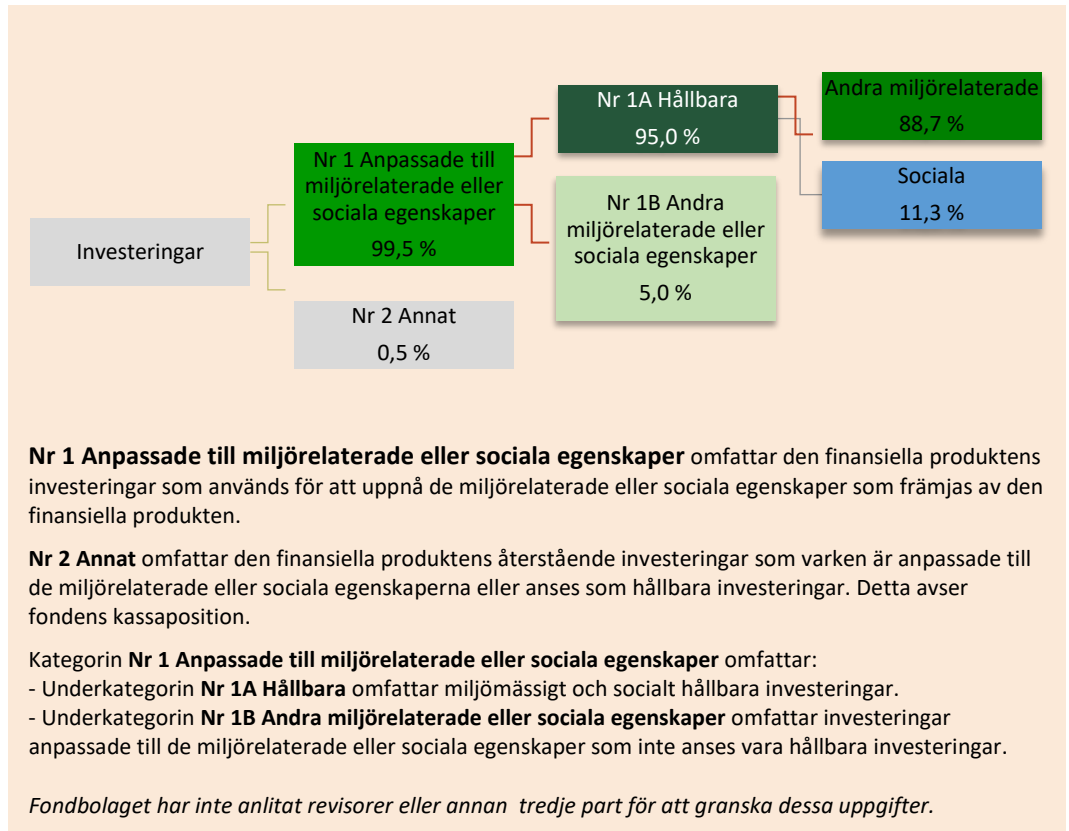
Investeringar

Nr 1 Anpassade till miljörelaterade eller sociala egenskaper
99,5 %

Nr 2 Annat
0,5 %

Nr 1A Hållbara
95,0 %

Nr 1B Andra miljörelaterade eller sociala egenskaper
5,0 %

Andra miljörelaterade
88,7 %

Sociala
11,3 %

**Nr 1 Anpassade till miljörelaterade eller sociala egenskaper** omfattar den finansiella produktens investeringar som används för att uppnå de miljörelaterade eller sociala egenskaper som främjas av den finansiella produkten.

**Nr 2 Annat** omfattar den finansiella produktens återstående investeringar som varken är anpassade till de miljörelaterade eller sociala egenskaperna eller anses som hållbara investeringar. Detta avser fondens kassaposition.

Kategorin **Nr 1 Anpassade till miljörelaterade eller sociala egenskaper** omfattar:
- Underkategorin **Nr 1A Hållbara** omfattar miljömässigt och socialt hållbara investeringar.
- Underkategorin **Nr 1B Andra miljörelaterade eller sociala egenskaper** omfattar investeringar anpassade till de miljörelaterade eller sociala egenskaper som inte anses vara hållbara investeringar.

*Fondbolaget har inte anlitat revisorer eller annan tredje part för att granska dessa uppgifter.*